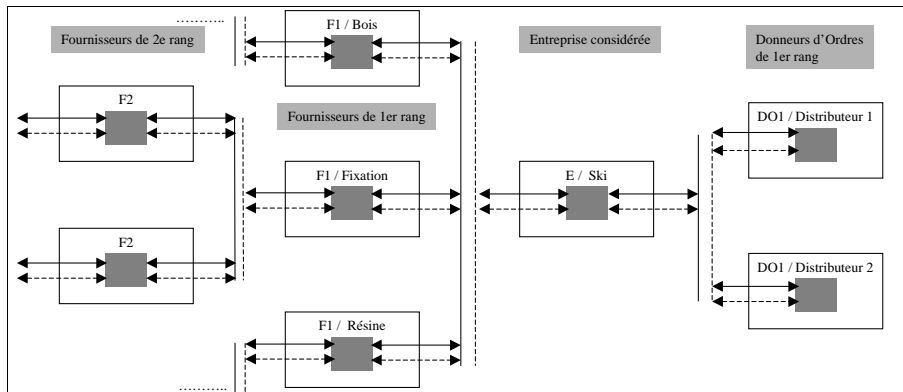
…………

Fournisseurs de 2e rang

F1 / Bois

Entreprise considérée

Donneurs d'Ordres de 1er rang

F2

Fournisseurs de 1er rang

DO1 / Distributeur 1

F1 / Fixation

E / Ski

F2

DO1 / Distributeur 2

F1 / Résine

…………